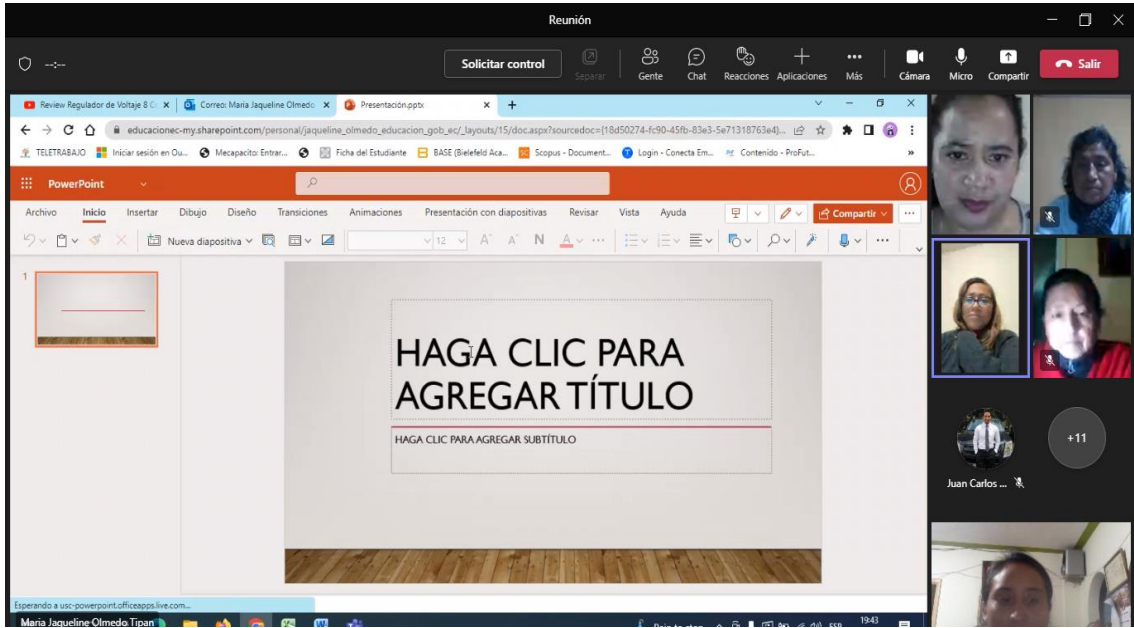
Reunión

--:--

Solicitar control

Separar

Gente

Chat

Reacciones

Aplicaciones

Más

Cámara

Micro

Compartir

Salir

Review Regulador de Voltaje 8 C

Correo: Maria Jaqueline Olmedo

Presentación.pptx

educacionec-my.sharepoint.com/personal/jaqueline_olmedo_educacion_gob_ec/_layouts/15/doc.aspx?sourcedoc={18d50274-fc90-45fb-83e3-5e7131876 3e4}...

TELETRABAJO

Iniciar sesión en Ou...

Mecapacito: Entrar...

Ficha del Estudiante

BASE (Bielefeld Aca...

Scopus - Document...

Login - Conecta Em...

Contenido - ProFut...

PowerPoint

Archivo

Inicio

Insertar

Dibujo

Diseño

Transiciones

Animaciones

Presentación con diapositivas

Revisar

Vista

Ayuda

Compartir

Nueva diapositiva

12

1

HAGA CLIC PARA AGREGAR TÍTULO

HAGA CLIC PARA AGREGAR SUBTÍTULO

Juan Carlos ...

+11

Esperando a usc-powerpoint.officeapps.live.com...

Maria Jaqueline Olmedo Tipan

19:43